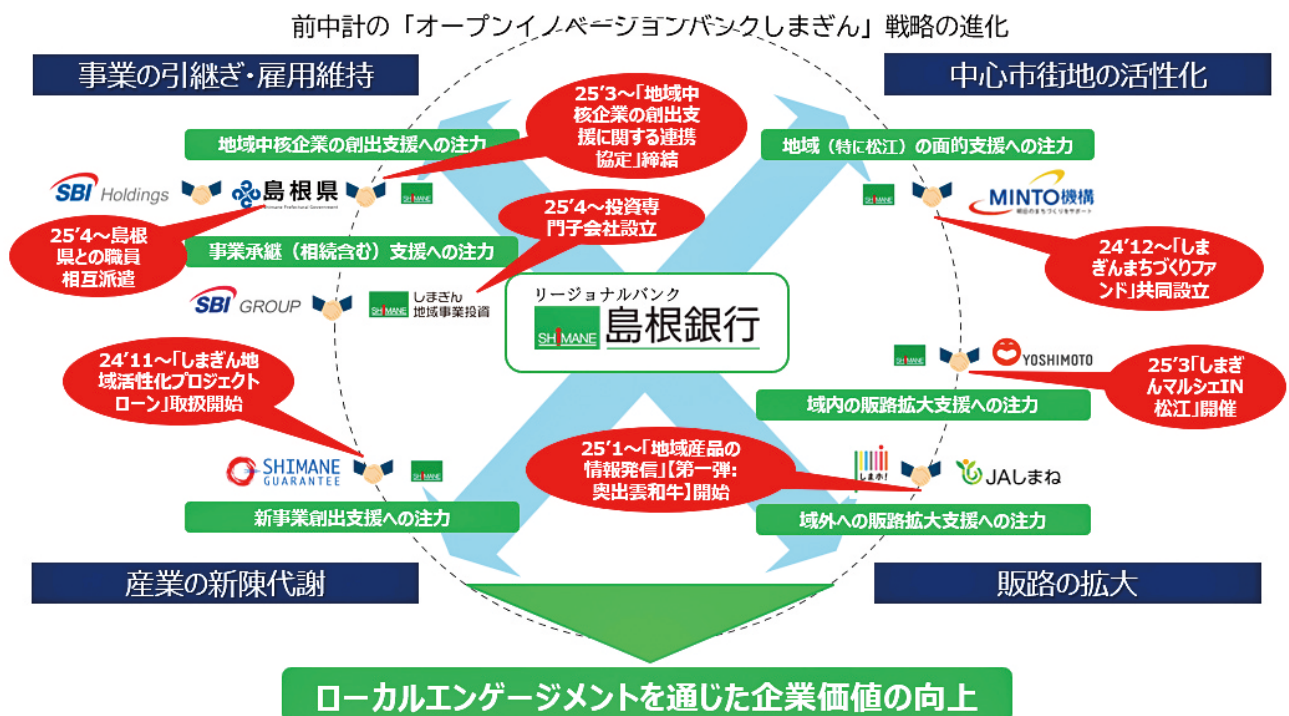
前中計の「オープンイノベーションバンクしまぎん」戦略の進化

事業の引継ぎ・雇用維持

中心市街地の活性化

25'3～「地域中核企業の創出支援に関する連携協定」締結

地域中核企業の創出支援への注力

地域（特に松江）の面的支援への注力

SBI Holdings

島根県

SHIMANE

SHIMANE

MINTO機構

25'4～島根県との職員相互派遣

25'4～投資専門子会社設立

24'12～「しまぎんまちづくりファンド」共同設立

事業承継（相続含む）支援への注力

SBI GROUP

SHIMANE しまぎん地域事業投資

リージョナルバンク

SHIMANE 島根銀行

SHIMANE

YOSHIMOTO

24'11～「しまぎん地域活性化プロジェクトローン」取扱開始

25'3「しまぎんマルシェIN松江」開催

域内の販路拡大支援への注力

25'1～「地域産品の情報発信」【第一弾：奥出雲和牛】開始

SHIMANE GUARANTEE

SHIMANE

しまホ！

JAしまね

新事業創出支援への注力

域外への販路拡大支援への注力

産業の新陳代謝

販路の拡大

ローカルエンゲージメントを通じた企業価値の向上